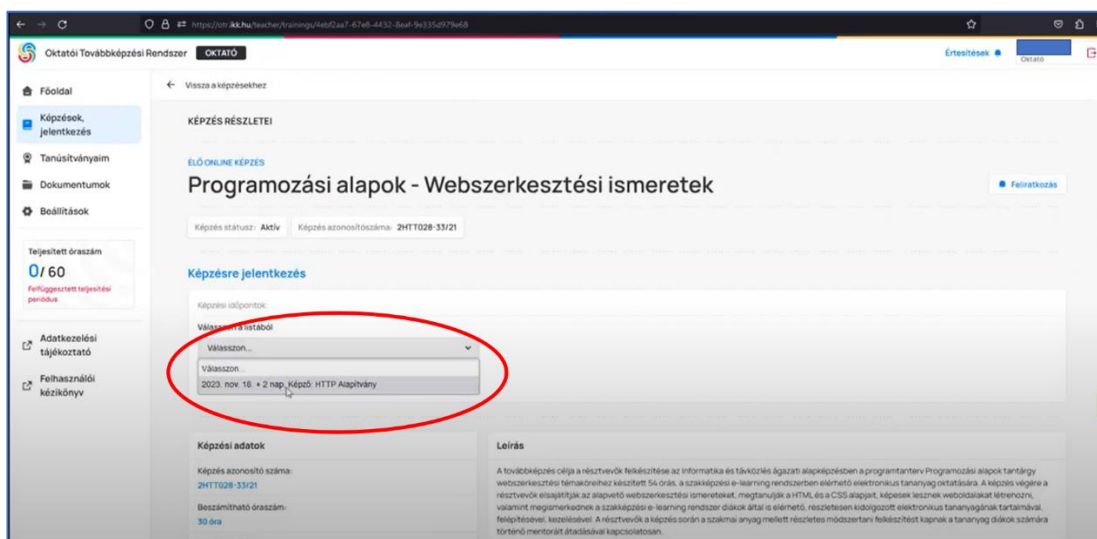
https://otr.ikk.hu/teacher/trainings/4ebf2aa7-67e8-4432-8eef-9e335d979e68

Oktatói Továbbképzési Rendszer OKTATÓ

Értesítések

Oktató

Főoldal

Képzések, jelentkezés

Tanúsítványaim

Dokumentumok

Beállítások

Teljesített óraszám

0/60

Felfüggesztett teljesítési periódus

Adatkezelési tájékoztató

Felhasználói kézikönyv

← Vissza a képzésekhez

KÉPZÉS RÉSZLETEI

ÉLŐ ONLINE KÉPZÉS

Programozási alapok - Webszerkesztési ismeretek

Feliratkozás

Képzés státusz: Aktív Képzés azonosítószáma: 2HTT028-33/21

Képzésre jelentkezés

Képzési időpontok:

Válasszon a listából

Válasszon...

Válasszon...

2023. nov. 18. + 2 nap, Képző: HTTP Alapítvány

Képzési adatok

Képzés azonosító száma:

2HTT028-33/21

Beszámítható óraszám:

30 óra

Leírás

A továbbképzés célja a résztvevők felkészítése az informatika és távközlés ágazati alapképzésben a programtanterv Programozási alapok tantárgy webszerkesztési témaköreihez készített 54 órás, a szakképzési e-learning rendszerben elérhető elektronikus tananyag oktatására. A képzés végére a résztvevők elsajátítják az alapvető webszerkesztési ismereteket, megtanulják a HTML és a CSS alapjait, képesek lesznek weboldalakat létrehozni, valamint megismerkednek a szakképzési e-learning rendszer diákok által is elérhető, részletesen kidolgozott elektronikus tananyagának tartalmával, felépítésével, kezelésével. A résztvevők a képzés során a szakmai anyag mellett részletes módszertani felkészítést kapnak a tananyag diákok számára történő mentorált átadásával kapcsolatosan.